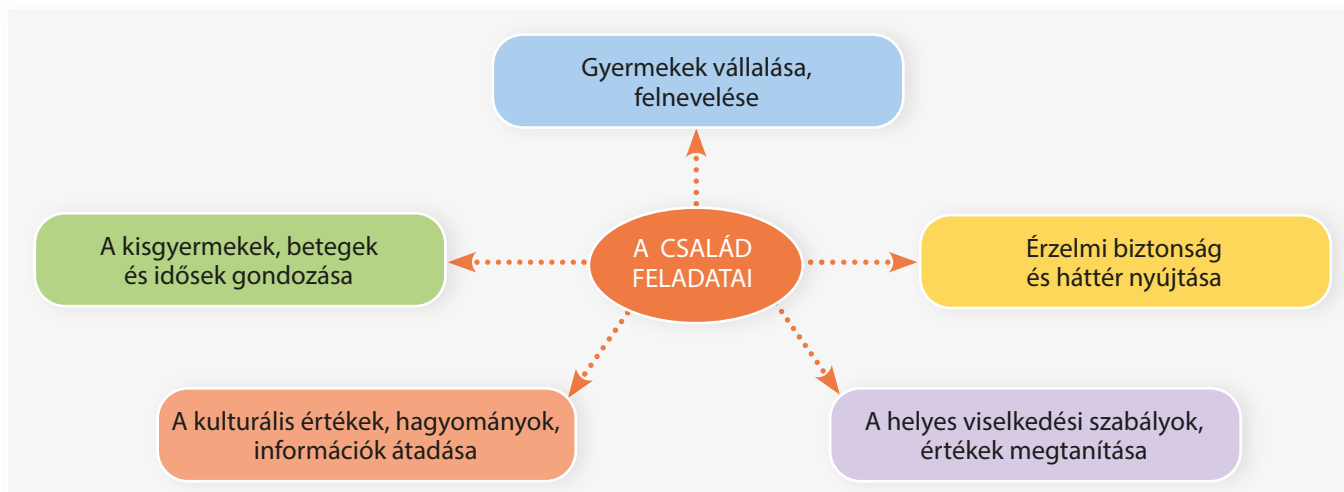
Gyermekek vállalása, felnevelése

A kisgyermekek, betegek és idősek gondozása

A CSALÁD FELADATAI

Érzelmi biztonság és háttér nyújtása

A kulturális értékek, hagyományok, információk átadása

A helyes viselkedési szabályok, értékek megtanítása